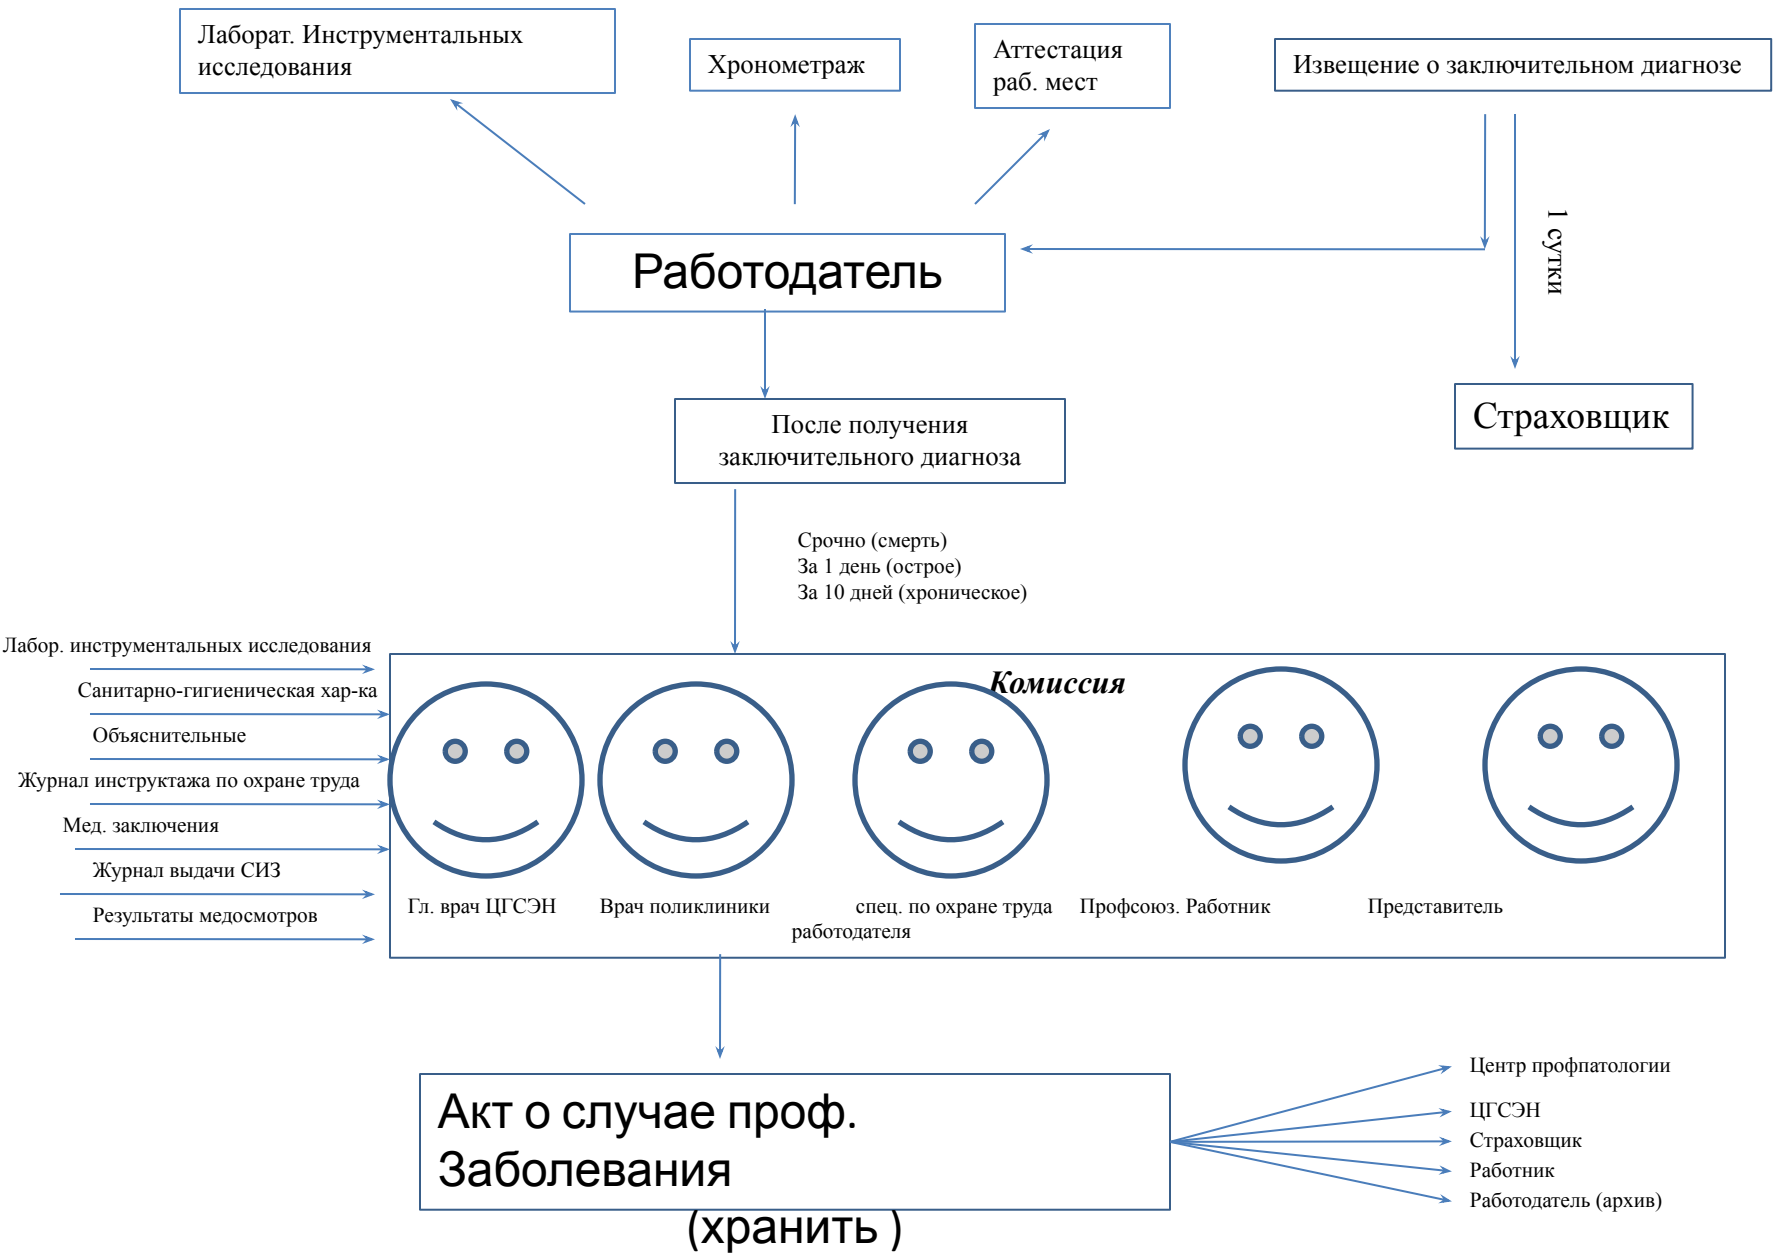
Лаборат. Инструментальных исследования

Хронометраж

Аттестация раб. мест

Извещение о заключительном диагнозе

Работодатель

1 сутки

Страховщик

После получения заключительного диагноза

Срочно (смерть)
За 1 день (острое)
За 10 дней (хроническое)

Лабор. инструментальных исследования

Санитарно-гигиеническая хар-ка

Объяснительные

Журнал инструктажа по охране труда

Мед. заключения

Журнал выдачи СИЗ

Результаты медосмотров

Комиссия

Гл. врач ЦГСЭН

Врач поликлиники

спец. по охране труда работодателя

Профсоюз. Работник

Представитель

Акт о случае проф. Заболевания (хранить )

Центр профпатологии

ЦГСЭН

Страховщик

Работник

Работодатель (архив)